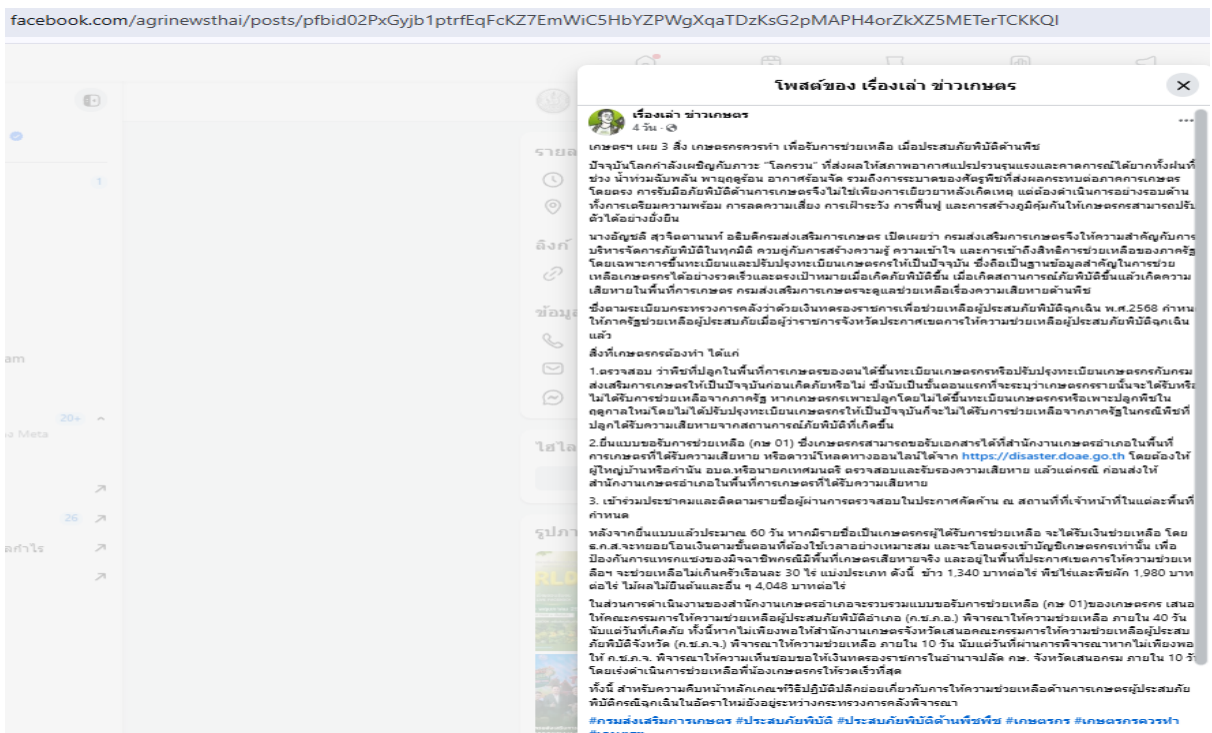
facebook.com/agrinewsthai/posts/pfbid02PxGyjb1ptrfEqFcKZ7EmWiC5HbYZPWgXqaTDzKsG2pMAPH4orZkXZ5METerTCKKQl

โพสต์ของ เรื่องเล่า ข่าวเกษตร

เรื่องเล่า ข่าวเกษตร
4 วัน ·

เกษตรฯ เผย 3 สิ่ง เกษตรกรควรทำ เพื่อรับการช่วยเหลือ เมื่อประสบภัยพิบัติด้านพืช

ปัจจุบันโลกกำลังเผชิญกับภาวะ "โลกรวน" ที่ส่งผลให้สภาพอากาศแปรปรวนรุนแรงและคาดการณ์ได้ยากทั้งฝนทิ้งช่วง น้ำท่วมฉับพลัน พายุฤดูร้อน อากาศร้อนจัด รวมถึงการระบาดของศัตรูพืชที่ส่งผลกระทบต่อภาคการเกษตรโดยตรง การรับมือภัยพิบัติด้านการเกษตรจึงไม่ใช่เพียงการเยียวยาหลังเกิดเหตุ แต่ต้องดำเนินการอย่างรอบด้าน ทั้งการเตรียมความพร้อม การลดความเสี่ยง การเฝ้าระวัง การฟื้นฟู และการสร้างภูมิคุ้มกันให้เกษตรกรสามารถปรับตัวได้อย่างยั่งยืน

นางอัญชลี สุวจิตตานนท์ อธิบดีกรมส่งเสริมการเกษตร เปิดเผยว่า กรมส่งเสริมการเกษตรจึงให้ความสำคัญกับการบริหารจัดการภัยพิบัติในทุกมิติ ควบคู่กับการสร้างความรู้ ความเข้าใจ และการเข้าถึงสิทธิการช่วยเหลือของภาครัฐ โดยเฉพาะการขึ้นทะเบียนและปรับปรุงทะเบียนเกษตรกรให้เป็นปัจจุบัน ซึ่งถือเป็นฐานข้อมูลสำคัญในการช่วยเหลือเกษตรกรได้อย่างรวดเร็วและตรงเป้าหมายเมื่อเกิดภัยพิบัติขึ้น เมื่อเกิดสถานการณ์ภัยพิบัติขึ้นแล้วเกิดความเสียหายในพื้นที่การเกษตร กรมส่งเสริมการเกษตรจะดูแลช่วยเหลือเรื่องความเสียหายด้านพืช

ซึ่งตามระเบียบกระทรวงการคลังว่าด้วยเงินทดรองราชการเพื่อช่วยเหลือผู้ประสบภัยพิบัติฉุกเฉิน พ.ศ.2568 กำหนดให้ภาครัฐช่วยเหลือผู้ประสบภัยเมื่อผู้ว่าราชการจังหวัดประกาศเขตการให้ความช่วยเหลือผู้ประสบภัยพิบัติฉุกเฉินแล้ว

สิ่งที่เกษตรกรต้องทำ ได้แก่

1.ตรวจสอบ ว่าพืชที่ปลูกในพื้นที่การเกษตรของตนได้ขึ้นทะเบียนเกษตรกรหรือปรับปรุงทะเบียนเกษตรกรกับกรมส่งเสริมการเกษตรให้เป็นปัจจุบันก่อนเกิดภัยหรือไม่ ซึ่งนับเป็นขั้นตอนแรกที่จะระบุว่าเกษตรกรรายนั้นจะได้รับหรือไม่ได้รับการช่วยเหลือจากภาครัฐ หากเกษตรกรเพาะปลูกโดยไม่ได้ขึ้นทะเบียนเกษตรกรเพาะปลูกพืชในฤดูกาลใหม่โดยไม่ได้ปรับปรุงทะเบียนเกษตรกรให้เป็นปัจจุบันก็จะไม่ได้รับการช่วยเหลือจากภาครัฐในกรณีพืชที่ปลูกได้รับความเสียหายจากสถานการณ์ภัยพิบัติที่เกิดขึ้น

2.ยื่นแบบขอรับการช่วยเหลือ (กษ 01) ซึ่งเกษตรกรสามารถขอรับเอกสารได้ที่สำนักงานเกษตรอำเภอในพื้นที่การเกษตรที่ได้รับความเสียหาย หรือดาวน์โหลดทางออนไลน์ได้จาก https://disaster.doae.go.th โดยต้องให้ผู้ใหญ่บ้านหรือกำนัน อบต.หรือนายกเทศมนตรี ตรวจสอบและรับรองความเสียหาย แล้วแต่กรณี ก่อนส่งให้สำนักงานเกษตรอำเภอในพื้นที่การเกษตรที่ได้รับความเสียหาย

3. เข้าร่วมประชาคมและติดตามรายชื่อผู้ผ่านการตรวจสอบในประกาศคัดค้าน ณ สถานที่ที่เจ้าหน้าที่ในแต่ละพื้นที่กำหนด

หลังจากยื่นแบบแล้วประมาณ 60 วัน หากมีรายชื่อเป็นเกษตรกรผู้ได้รับการช่วยเหลือ จะได้รับเงินช่วยเหลือ โดย ธ.ก.ส.จะทยอยโอนเงินตามขั้นตอนที่ต้องใช้เวลาอย่างเหมาะสม และจะโอนตรงเข้าบัญชีเกษตรกรเท่านั้น เพื่อป้องกันการแทรกแซงของมิจฉาชีพกรณีมีพื้นที่เกษตรเสียหายจริง และอยู่ในพื้นที่ประกาศเขตการให้ความช่วยเหลือฯ จะช่วยเหลือไม่เกินครัวเรือนละ 30 ไร่ แบ่งประเภท ดังนี้ ข้าว 1,340 บาทต่อไร่ พืชไร่และพืชผัก 1,980 บาทต่อไร่ ไม้ผลไม้ยืนต้นและอื่น ๆ 4,048 บาทต่อไร่

ในส่วนการดำเนินงานของสำนักงานเกษตรอำเภอจะรวบรวมแบบขอรับการช่วยเหลือ (กษ 01)ของเกษตรกร เสนอให้คณะกรรมการให้ความช่วยเหลือผู้ประสบภัยพิบัติอำเภอ (ก.ช.ภ.อ.) พิจารณาให้ความช่วยเหลือ ภายใน 40 วัน นับแต่วันที่เกิดภัย ทั้งนี้หากไม่เพียงพอให้สำนักงานเกษตรจังหวัดเสนอคณะกรรมการให้ความช่วยเหลือผู้ประสบภัยพิบัติจังหวัด (ก.ช.ภ.จ.) พิจารณาให้ความช่วยเหลือ ภายใน 10 วัน นับแต่วันที่ผ่านการพิจารณาหากไม่เพียงพอให้ ก.ช.ภ.จ. พิจารณาให้ความเห็นชอบขอใช้เงินทดรองราชการในอำนาจปลัด กษ. จังหวัดเสนอกรม ภายใน 10 วัน โดยเร่งดำเนินการช่วยเหลือพี่น้องเกษตรกรให้รวดเร็วที่สุด

ทั้งนี้ สำหรับความคืบหน้าหลักเกณฑ์วิธีปฏิบัติปลีกย่อยเกี่ยวกับการให้ความช่วยเหลือด้านการเกษตรผู้ประสบภัยพิบัติกรณีฉุกเฉินในอัตราใหม่ยังอยู่ระหว่างกระทรวงการคลังพิจารณา

#กรมส่งเสริมการเกษตร #ประสบภัยพิบัติ #ประสบภัยพิบัติด้านพืชพืช #เกษตรกร #เกษตรกรควรทำ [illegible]